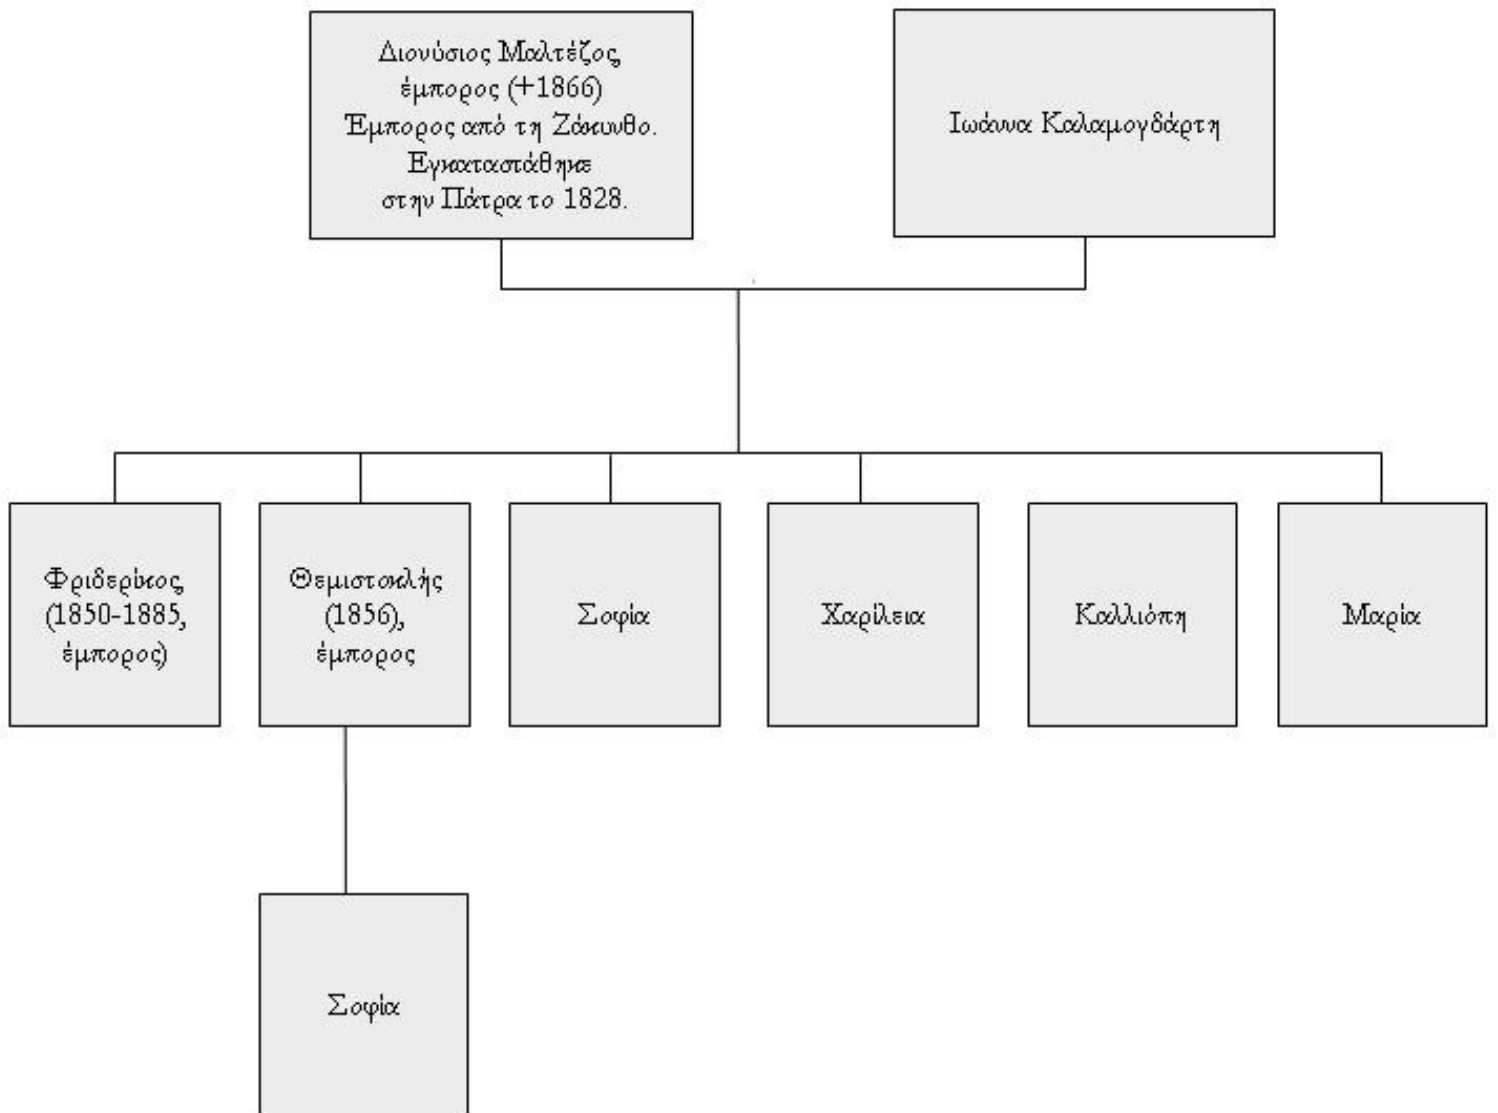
Διονύσιος Μαλτέζος, έμπορος (+1866) Έμπορος από τη Ζάκυνθο. Εγκαταστάθηκε στην Πάτρα το 1828.

Ιωάννα Καλαμογδάρτη

Φριδερίκος (1850-1885, έμπορος)

Θεμιστοκλής (1856), έμπορος

Σοφία

Χαρίκλεια

Καλλιόπη

Μαρία

Σοφία